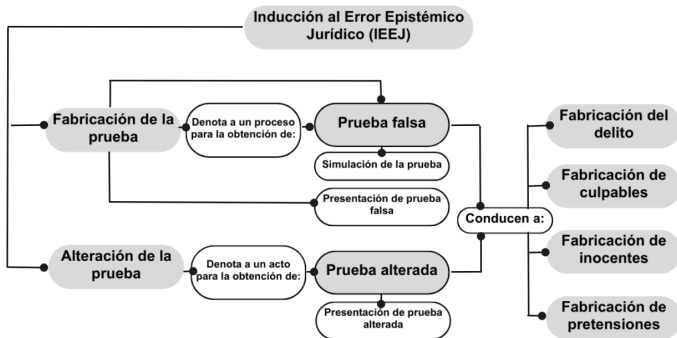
Inducción al Error Epistémico Jurídico (IEEJ)

Fabricación de la prueba

Denota a un proceso para la obtención de:

Prueba falsa

Simulación de la prueba

Presentación de prueba falsa

Conducen a:

Fabricación del delito

Fabricación de culpables

Fabricación de inocentes

Fabricación de pretensiones

Alteración de la prueba

Denota a un acto para la obtención de:

Prueba alterada

Presentación de prueba alterada